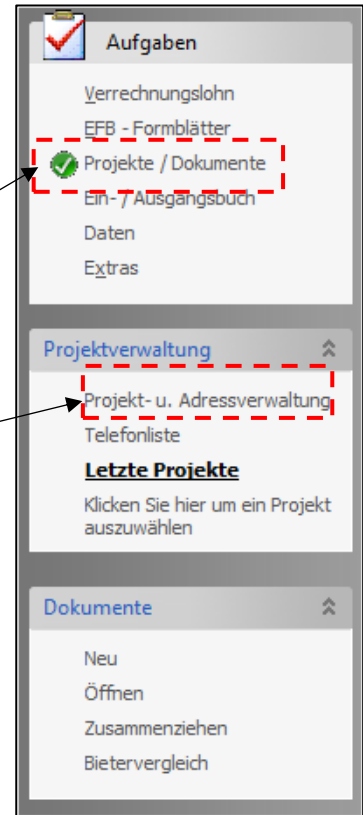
Aufgaben

Verrechnungslohn
EFB - Formblätter
Projekte / Dokumente
Ein- / Ausgangsbuch
Daten
Extras

Projektverwaltung

Projekt- u. Adressverwaltung
Telefonliste
Letzte Projekte
Klicken Sie hier um ein Projekt auszuwählen

Dokumente

Neu
Öffnen
Zusammenziehen
Bietervergleich